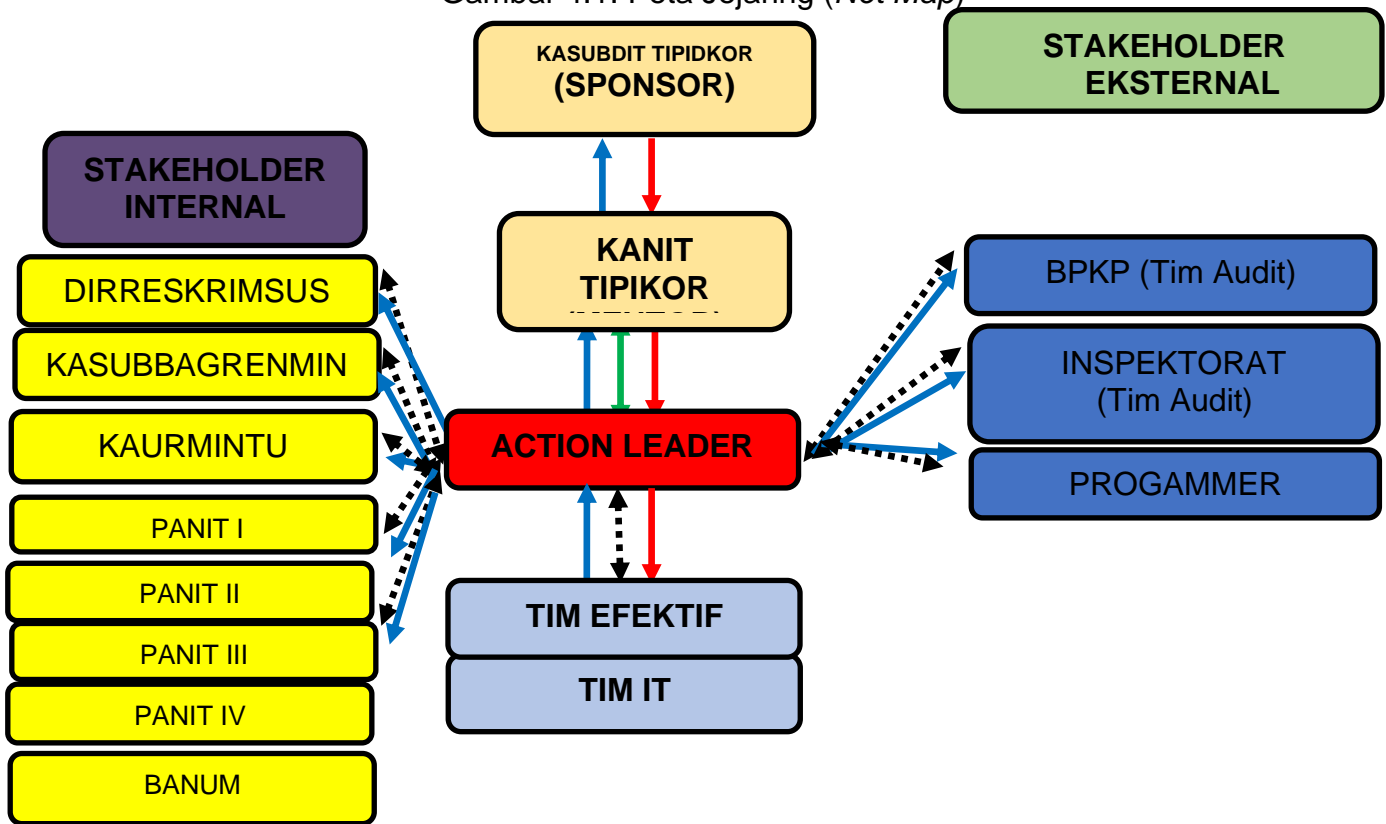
Gambar 4.1 Peta Jejaring (*Net Map*)

KASUBDIT TIPIDKOR
(SPONSOR)

STAKEHOLDER EKSTERNAL

STAKEHOLDER INTERNAL

DIRRESKRIMSUS

KASUBBAGRENMIN

KAURMINTU

PANIT I

PANIT II

PANIT III

PANIT IV

BANUM

KANIT TIPIKOR
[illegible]

ACTION LEADER

TIM EFEKTIF

TIM IT

BPKP (Tim Audit)

INSPEKTORAT (Tim Audit)

PROGAMMER